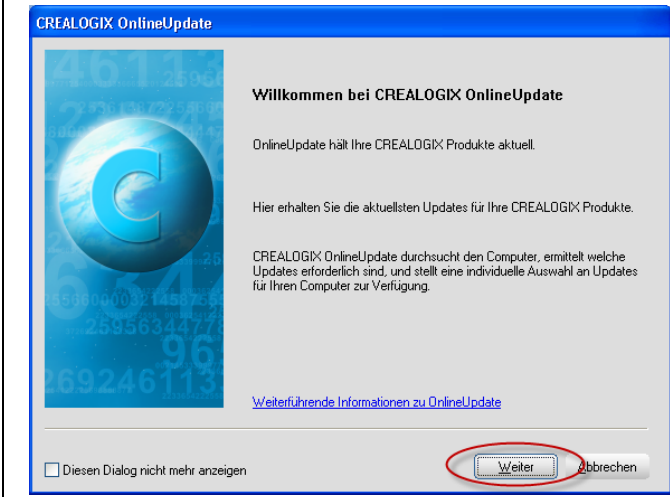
CREALOGIX OnlineUpdate

Willkommen bei CREALOGIX OnlineUpdate

OnlineUpdate hält Ihre CREALOGIX Produkte aktuell.

Hier erhalten Sie die aktuellsten Updates für Ihre CREALOGIX Produkte.

CREALOGIX OnlineUpdate durchsucht den Computer, ermittelt welche Updates erforderlich sind, und stellt eine individuelle Auswahl an Updates für Ihren Computer zur Verfügung.

Weiterführende Informationen zu OnlineUpdate

Diesen Dialog nicht mehr anzeigen

Weiter

Abbrechen